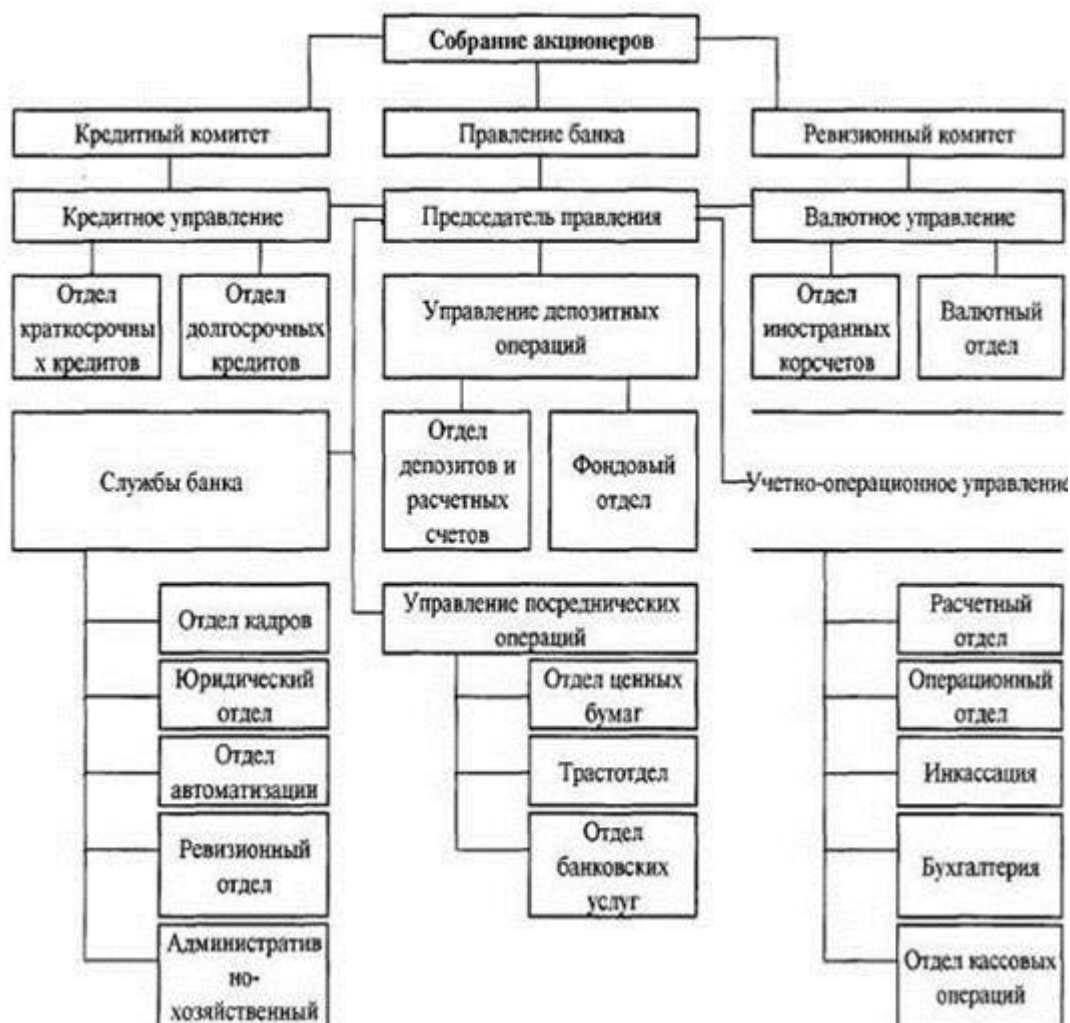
Собрание акционеров

Кредитный комитет

Правление банка

Ревизионный комитет

Кредитное управление

Председатель правления

Валютное управление

Отдел краткосрочных кредитов

Отдел долгосрочных кредитов

Управление депозитных операций

Отдел иностранных корсчетов

Валютный отдел

Службы банка

Отдел депозитов и расчетных счетов

Фондовый отдел

Учетно-операционное управлени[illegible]

Отдел кадров

Юридический отдел

Отдел автоматизации

Ревизионный отдел

Административно-хозяйственный

Управление посреднических операций

Отдел ценных бумаг

Трастотдел

Отдел банковских услуг

Расчетный отдел

Операционный отдел

Инкассация

Бухгалтерия

Отдел кассовых операций